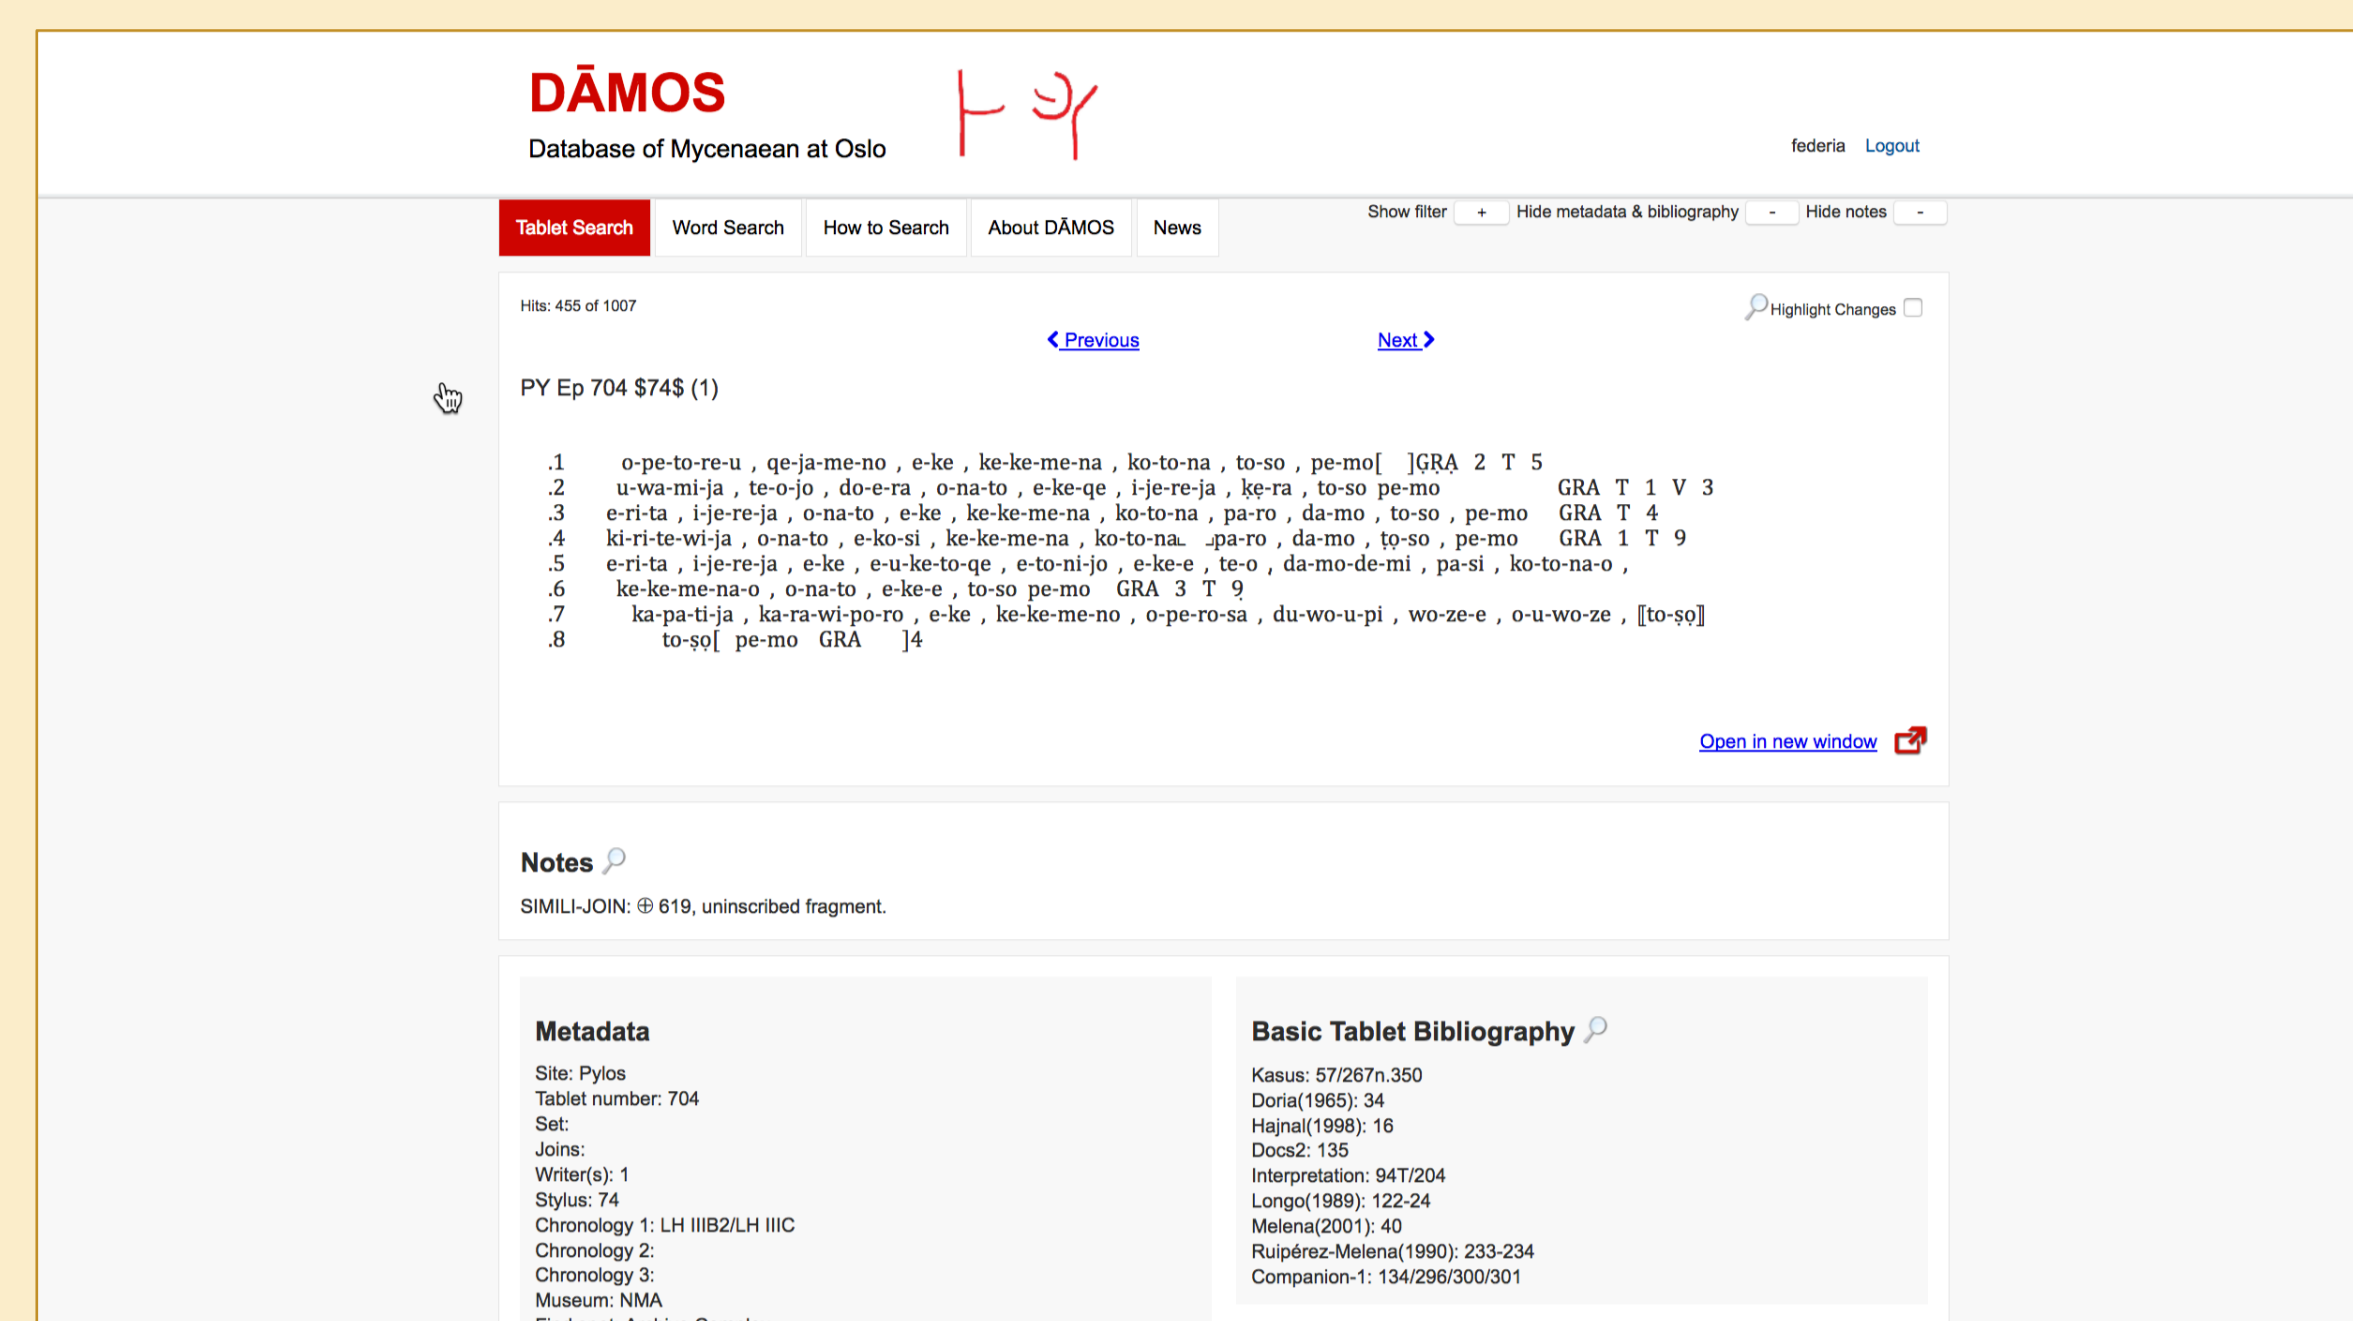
DĀMOS
Database of Mycenaean at Oslo

federia Logout

Tablet Search | Word Search | How to Search | About DĀMOS | News

Show filter + Hide metadata & bibliography - Hide notes -

Hits: 455 of 1007

Highlight Changes

Previous Next

PY Ep 704 $74$ (1)

.1 o-pe-to-re-u , qe-ja-me-no , e-ke , ke-ke-me-na , ko-to-na , to-so , pe-mo[ ]GRA 2 T 5
.2 u-wa-mi-ja , te-o-jo , do-e-ra , o-na-to , e-ke-qe , i-je-re-ja , ke-ra , to-so pe-mo GRA T 1 V 3
.3 e-ri-ta , i-je-re-ja , o-na-to , e-ke , ke-ke-me-na , ko-to-na , pa-ro , da-mo , to-so , pe-mo GRA T 4
.4 ki-ri-te-wi-ja , o-na-to , e-ko-si , ke-ke-me-na , ko-to-na pa-ro , da-mo , to-so , pe-mo GRA 1 T 9
.5 e-ri-ta , i-je-re-ja , e-ke , e-u-ke-to-qe , e-to-ni-jo , e-ke-e , te-o , da-mo-de-mi , pa-si , ko-to-na-o ,
.6 ke-ke-me-na-o , o-na-to , e-ke-e , to-so pe-mo GRA 3 T 9
.7 ka-pa-ti-ja , ka-ra-wi-po-ro , e-ke , ke-ke-me-no , o-pe-ro-sa , du-wo-u-pi , wo-ze-e , o-u-wo-ze , [[to-so]]
.8 to-so[ pe-mo GRA ]4

Open in new window

Notes

SIMILI-JOIN: ⊕ 619, uninscribed fragment.

Metadata
Site: Pylos
Tablet number: 704
Set:
Joins:
Writer(s): 1
Stylus: 74
Chronology 1: LH IIIB2/LH IIIC
Chronology 2:
Chronology 3:
Museum: NMA

Basic Tablet Bibliography
Kasus: 57/267n.350
Doria(1965): 34
Hajnal(1998): 16
Docs2: 135
Interpretation: 94T/204
Longo(1989): 122-24
Melena(2001): 40
Ruipérez-Melena(1990): 233-234
Companion-1: 134/296/300/301